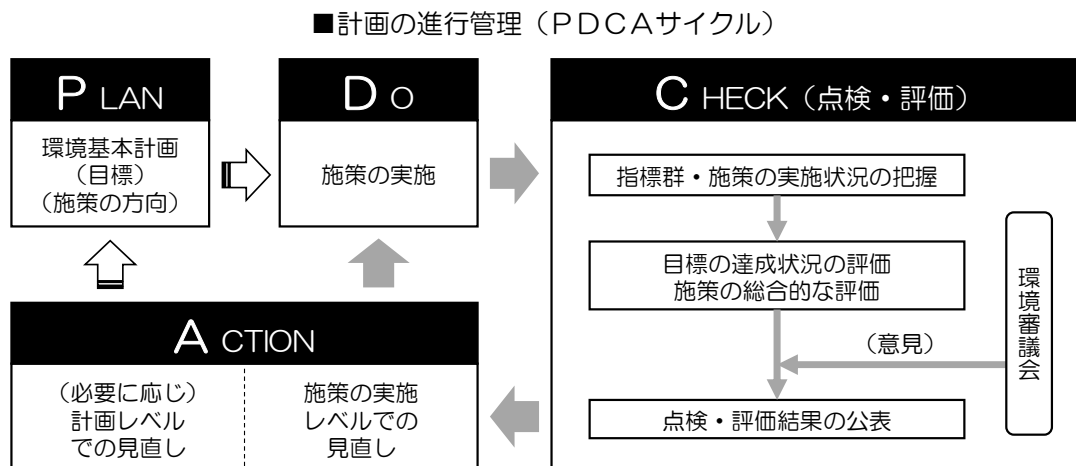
■計画の進行管理（ＰＤＣＡサイクル）

P LAN

環境基本計画
（目標）
（施策の方向）

D O

施策の実施

C HECK（点検・評価）

指標群・施策の実施状況の把握

目標の達成状況の評価
施策の総合的な評価

（意見）

環境審議会

点検・評価結果の公表

A CTION

（必要に応じ）
計画レベル
での見直し

施策の実施
レベルでの
見直し